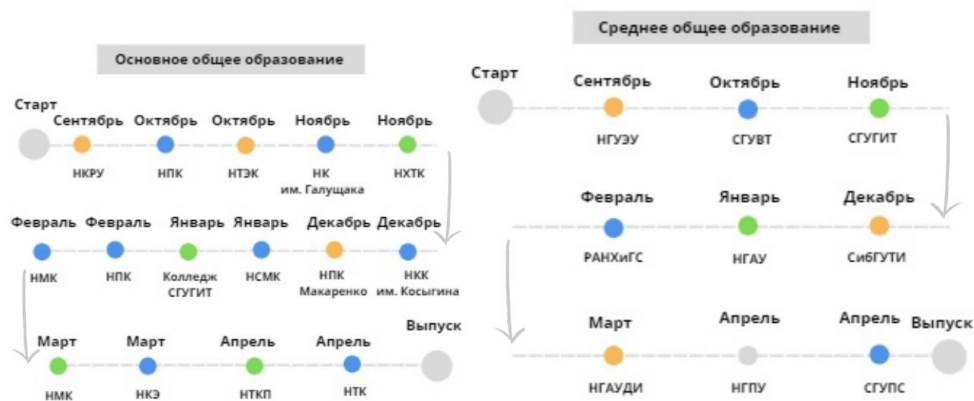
Основное общее образование

Старт

Сентябрь
НКРУ

Октябрь
НПК

Октябрь
НТЭК

Ноябрь
НК им. Галущака

Ноябрь
НХТК

Февраль
НМК

Февраль
НПК

Январь
Колледж СГУГИТ

Январь
НСМК

Декабрь
НПК Макаренко

Декабрь
НКК им. Косыгина

Март
НМК

Март
НКЭ

Апрель
НТКП

Апрель
НТК

Выпуск

Среднее общее образование

Старт

Сентябрь
НГУЭУ

Октябрь
СГУВТ

Ноябрь
СГУГИТ

Февраль
РАНХиГС

Январь
НГАУ

Декабрь
СибГУТИ

Март
НГАУДИ

Апрель
НГПУ

Апрель
СГУПС

Выпуск